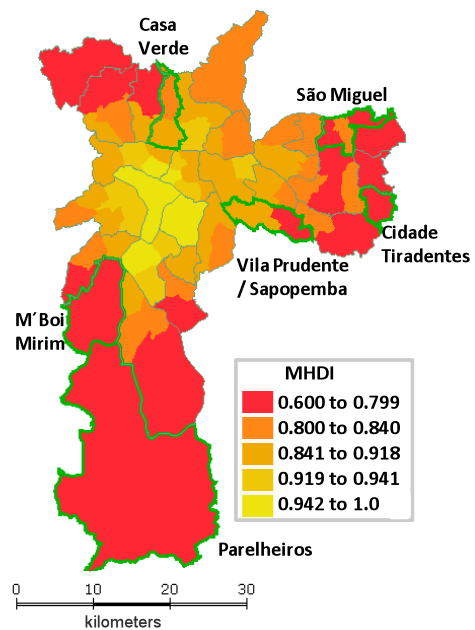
Casa Verde

São Miguel

Cidade Tiradentes

Vila Prudente / Sapopemba

M´Boi Mirim

MHDI

0.600 to 0.799

0.800 to 0.840

0.841 to 0.918

0.919 to 0.941

0.942 to 1.0

Parelheiros

0 10 20 30

kilometers